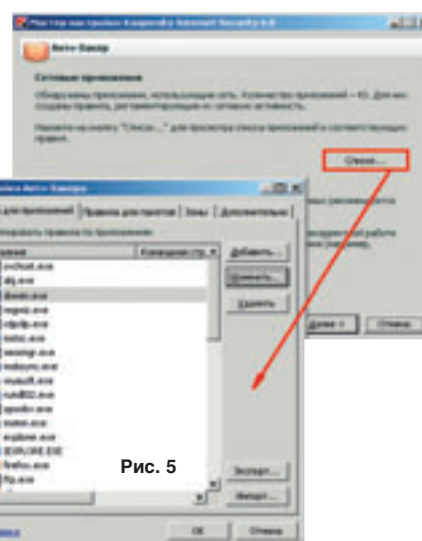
Мастер настройки Kaspersky Internet Security 6.0

Авто-Бакер

Сетевые приложения

Обнаружены приложения, использующие сеть. Количество приложений – 43. Для них созданы правила, регламентирующие их сетевую активность.

Нажмите на кнопку "Список..." для просмотра списка приложений и соответствующих правил.

Список...

Далее >

Отмена

Правила для приложений

Правила для пакетов

Зоны

Дополнительно

Добавить...

Изменить...

Удалить

svchost.exe

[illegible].exe

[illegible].exe

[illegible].exe

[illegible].exe

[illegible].exe

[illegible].exe

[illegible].exe

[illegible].exe

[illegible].exe

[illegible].exe

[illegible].exe

explorer.exe

IEXPLORE.EXE

firefox.exe

ftp.exe

Рис. 5

Экспорт...

Импорт...

OK

Отмена